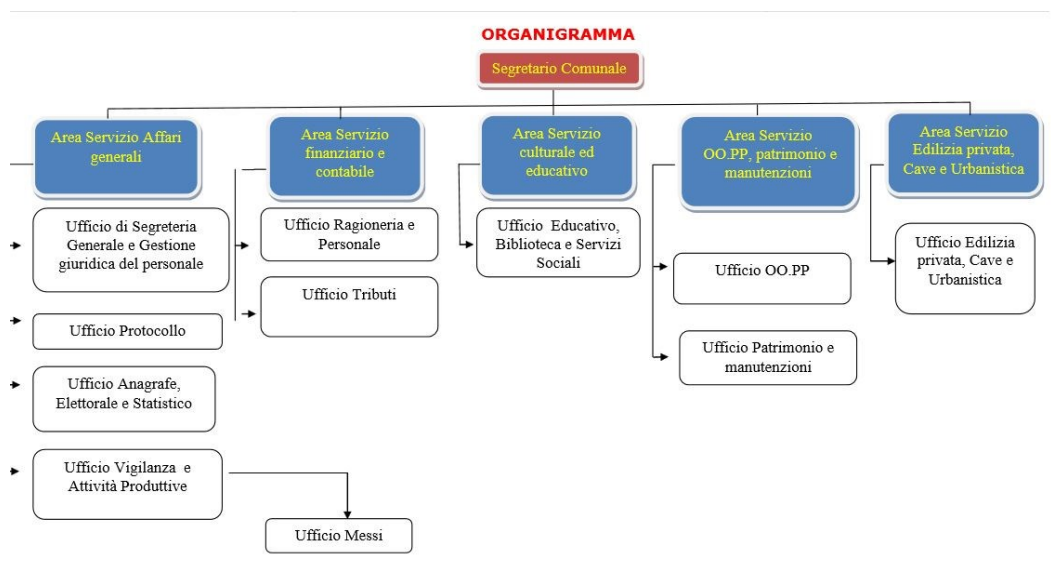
ORGANIGRAMMA

Segretario Comunale

Area Servizio Affari generali

Ufficio di Segreteria Generale e Gestione giuridica del personale

Ufficio Protocollo

Ufficio Anagrafe, Elettorale e Statistico

Ufficio Vigilanza e Attività Produttive

Ufficio Messi

Area Servizio finanziario e contabile

Ufficio Ragioneria e Personale

Ufficio Tributi

Area Servizio culturale ed educativo

Ufficio Educativo, Biblioteca e Servizi Sociali

Area Servizio OO.PP, patrimonio e manutenzioni

Ufficio OO.PP

Ufficio Patrimonio e manutenzioni

Area Servizio Edilizia privata, Cave e Urbanistica

Ufficio Edilizia privata, Cave e Urbanistica